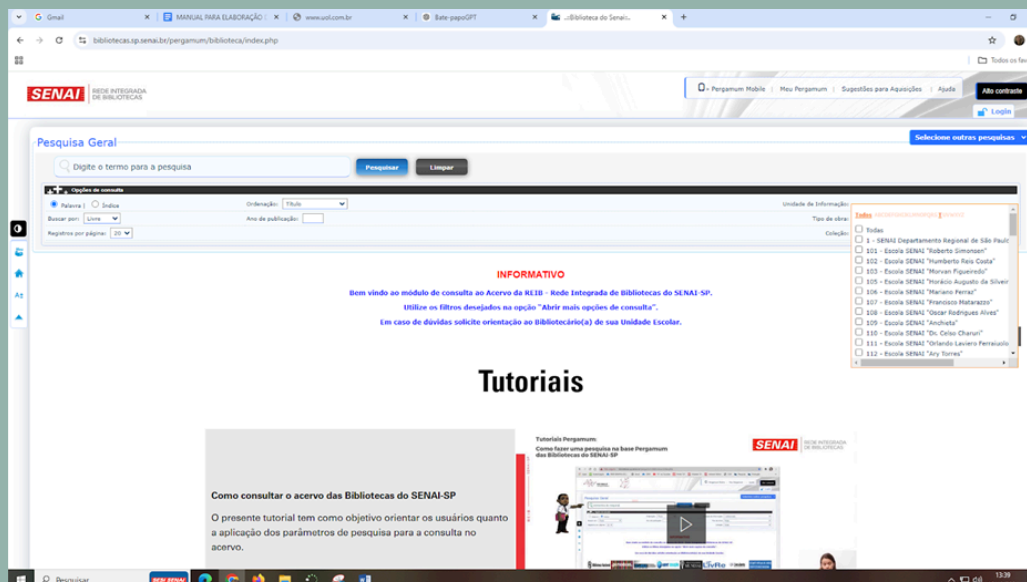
Gmail
MANUAL PARA ELABORAÇÃO
www.uol.com.br
Bate-papoGPT
..:Biblioteca do Senai:..

bibliotecas.sp.senai.br/pergamum/biblioteca/index.php

Todos os fav

SENAI REDE INTEGRADA DE BIBLIOTECAS

Pergamum Mobile | Meu Pergamum | Sugestões para Aquisições | Ajuda

Alto contraste

Login

Pesquisa Geral

Selecione outras pesquisas

Digite o termo para a pesquisa

Pesquisar

Limpar

Opções de consulta

Palavra | Índice

Ordenação: Título

Unidade de Informação:

Buscar por: Livre

Ano de publicação:

Tipo de obra:

Registros por página: 20

Coleção:

Todos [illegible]

Todas
1 - SENAI Departamento Regional de São Paulo
101 - Escola SENAI "Roberto Simonsen"
102 - Escola SENAI "Humberto Reis Costa"
103 - Escola SENAI "Morvan Figueiredo"
105 - Escola SENAI "Horácio Augusto da Silveira"
106 - Escola SENAI "Mariano Ferraz"
107 - Escola SENAI "Francisco Matarazzo"
108 - Escola SENAI "Oscar Rodrigues Alves"
109 - Escola SENAI "Anchieta"
110 - Escola SENAI "Dr. Celso Charuri"
111 - Escola SENAI "Orlando Laviero Ferraiuolo"
112 - Escola SENAI "Ary Torres"

INFORMATIVO

Bem vindo ao módulo de consulta ao Acervo da REIB - Rede Integrada de Bibliotecas do SENAI-SP.

Utilize os filtros desejados na opção "Abrir mais opções de consulta".

Em caso de dúvidas solicite orientação ao Bibliotecário(a) de sua Unidade Escolar.

Tutoriais

Como consultar o acervo das Bibliotecas do SENAI-SP

O presente tutorial tem como objetivo orientar os usuários quanto a aplicação dos parâmetros de pesquisa para a consulta no acervo.

Tutoriais Pergamum:
Como fazer uma pesquisa na base Pergamum das Bibliotecas do SENAI-SP

SENAI REDE INTEGRADA DE BIBLIOTECAS

Pesquisar

13:39